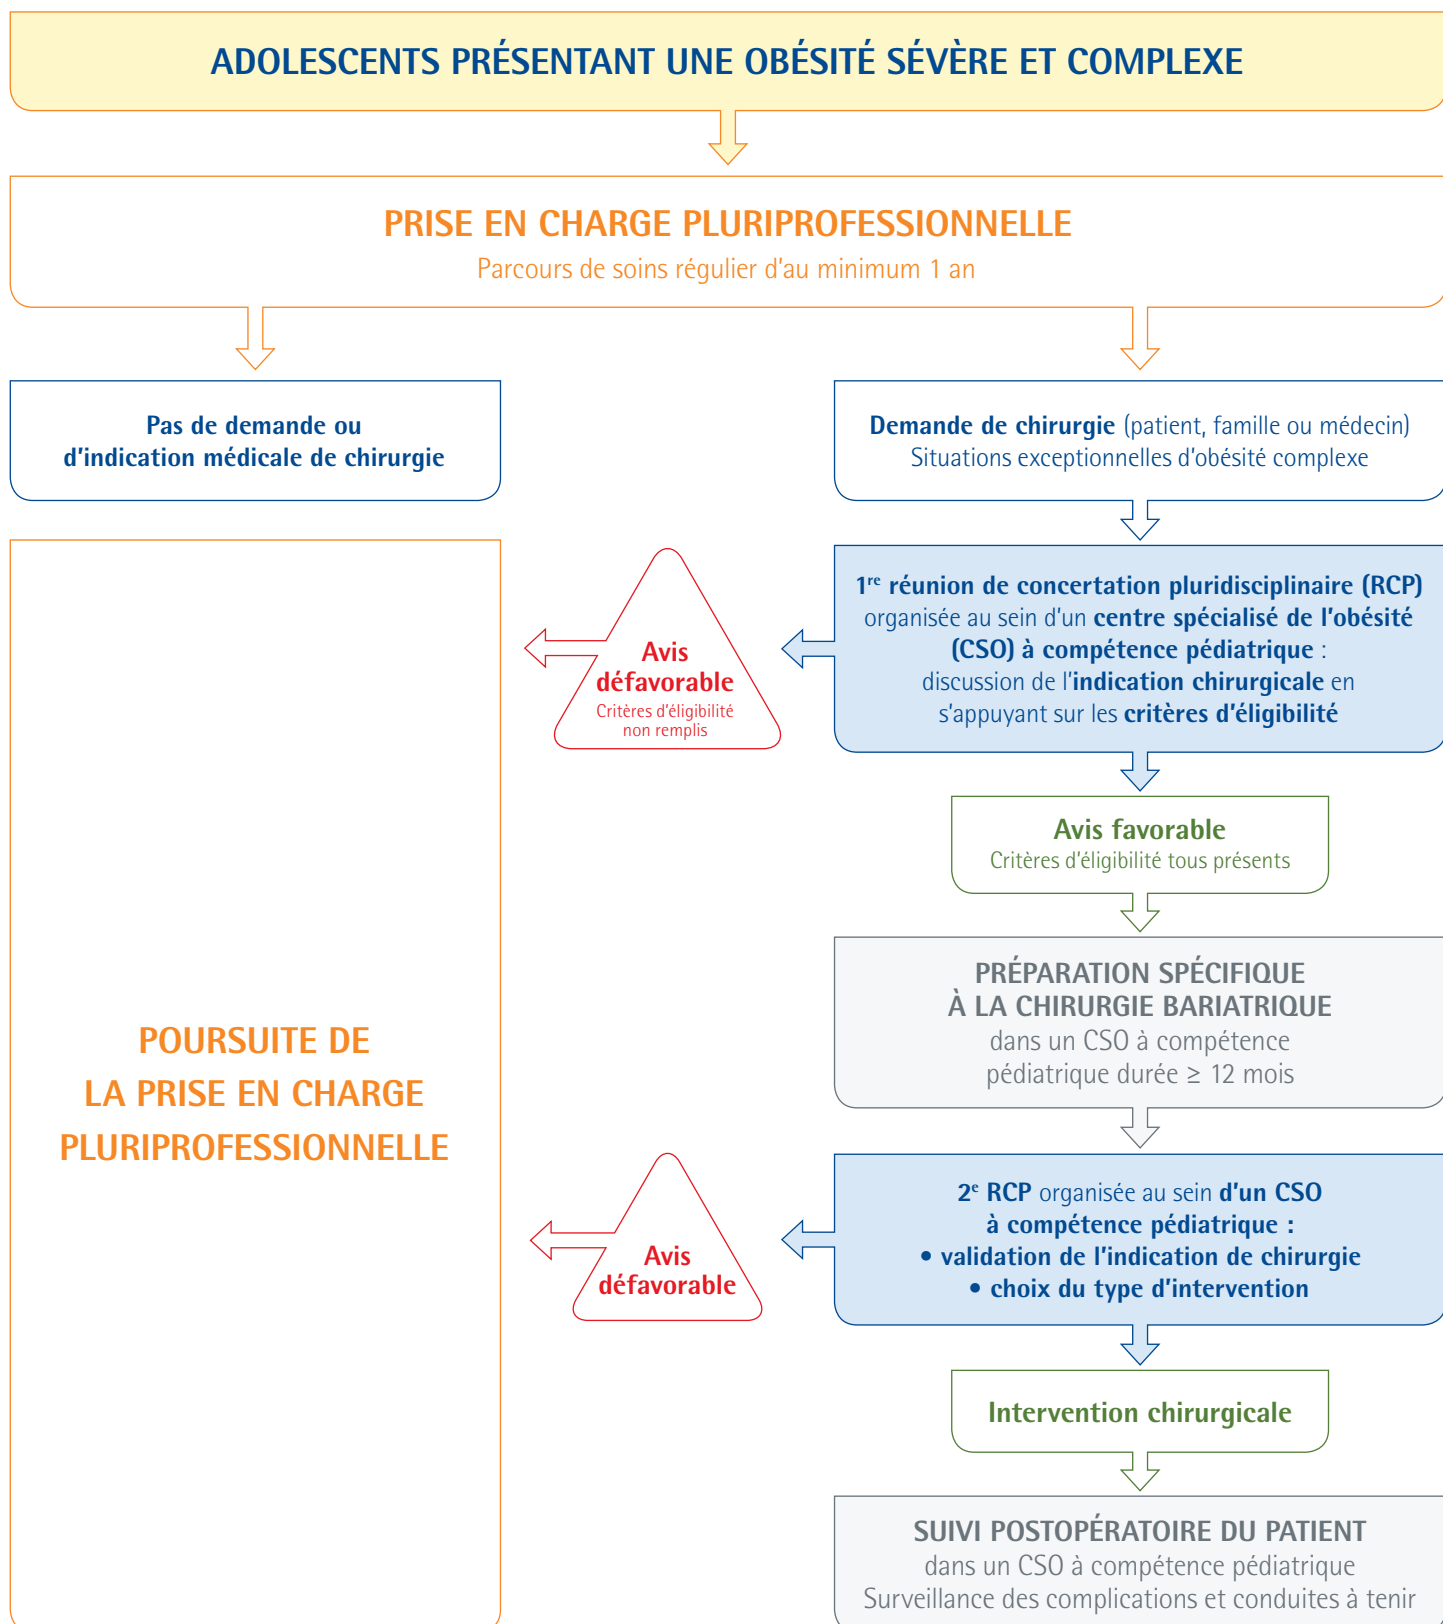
ADOLESCENTS PRÉSENTANT UNE OBÉSITÉ SÉVÈRE ET COMPLEXE

PRISE EN CHARGE PLURIPROFESSIONNELLE

Parcours de soins régulier d'au minimum 1 an

Pas de demande ou d'indication médicale de chirurgie

Demande de chirurgie (patient, famille ou médecin)
Situations exceptionnelles d'obésité complexe

1$^{re}$ réunion de concertation pluridisciplinaire (RCP) organisée au sein d'un centre spécialisé de l'obésité (CSO) à compétence pédiatrique : discussion de l'indication chirurgicale en s'appuyant sur les critères d'éligibilité

Avis défavorable
Critères d'éligibilité non remplis

Avis favorable
Critères d'éligibilité tous présents

PRÉPARATION SPÉCIFIQUE À LA CHIRURGIE BARIATRIQUE
dans un CSO à compétence pédiatrique durée ≥ 12 mois

POURSUITE DE LA PRISE EN CHARGE PLURIPROFESSIONNELLE

2$^{e}$ RCP organisée au sein d'un CSO à compétence pédiatrique :
• validation de l'indication de chirurgie
• choix du type d'intervention

Avis défavorable

Intervention chirurgicale

SUIVI POSTOPÉRATOIRE DU PATIENT
dans un CSO à compétence pédiatrique
Surveillance des complications et conduites à tenir